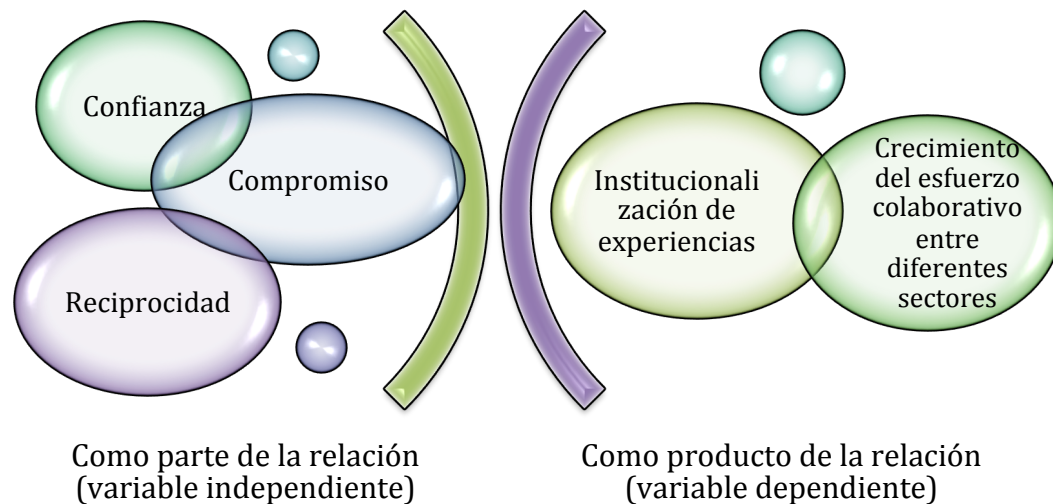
Confianza

Compromiso

Reciprocidad

Institucionalización de experiencias

Crecimiento del esfuerzo colaborativo entre diferentes sectores

Como parte de la relación (variable independiente)

Como producto de la relación (variable dependiente)